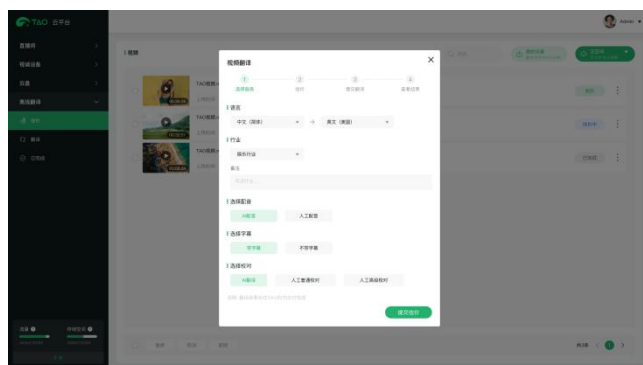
TAO 云平台

Admin

直播间

视频设备

客服

视频翻译

视频

翻译

已完成

视频

TAO视频

TAO视频

TAO视频

视频翻译

1 选择服务

2 翻译

3 翻译完成

4 完成任务

语言

中文（简体）

英文（美国）

行业

娱乐行业

备注

选择配音

AI配音

人工配音

选择字幕

双字幕

不带字幕

选择校对

AI翻译

人工普通校对

人工高级校对

提交翻译